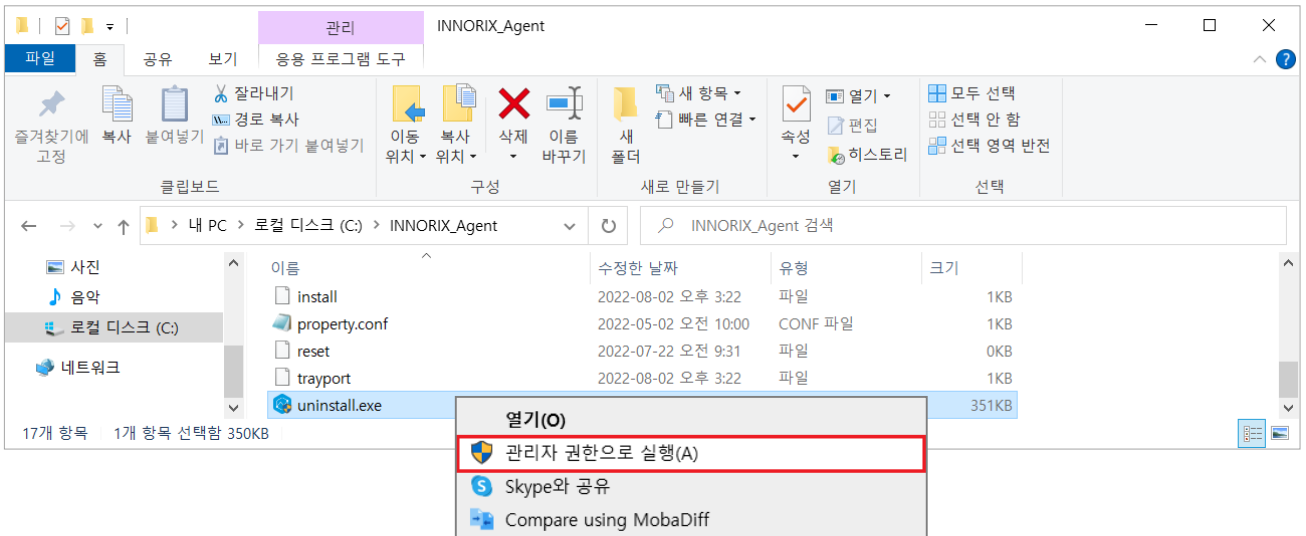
관리
INNORIX_Agent

파일 홈 공유 보기 응용 프로그램 도구

즐겨찾기에 고정
복사
붙여넣기
잘라내기
경로 복사
바로 가기 붙여넣기
클립보드

이동 위치
복사 위치
삭제
이름 바꾸기
구성

새 폴더
새 항목
빠른 연결
새로 만들기

속성
열기
편집
히스토리
열기

모두 선택
선택 안 함
선택 영역 반전
선택

내 PC > 로컬 디스크 (C:) > INNORIX_Agent

INNORIX_Agent 검색

사진
음악
로컬 디스크 (C:)
네트워크

| 이름 | 수정한 날짜 | 유형 | 크기 |
|---|---|---|---|
| install | 2022-08-02 오후 3:22 | 파일 | 1KB |
| property.conf | 2022-05-02 오전 10:00 | CONF 파일 | 1KB |
| reset | 2022-07-22 오전 9:31 | 파일 | 0KB |
| trayport | 2022-08-02 오후 3:22 | 파일 | 1KB |
| uninstall.exe | | | 351KB |

17개 항목 1개 항목 선택함 350KB

열기(O)
관리자 권한으로 실행(A)
Skype와 공유
Compare using MobaDiff